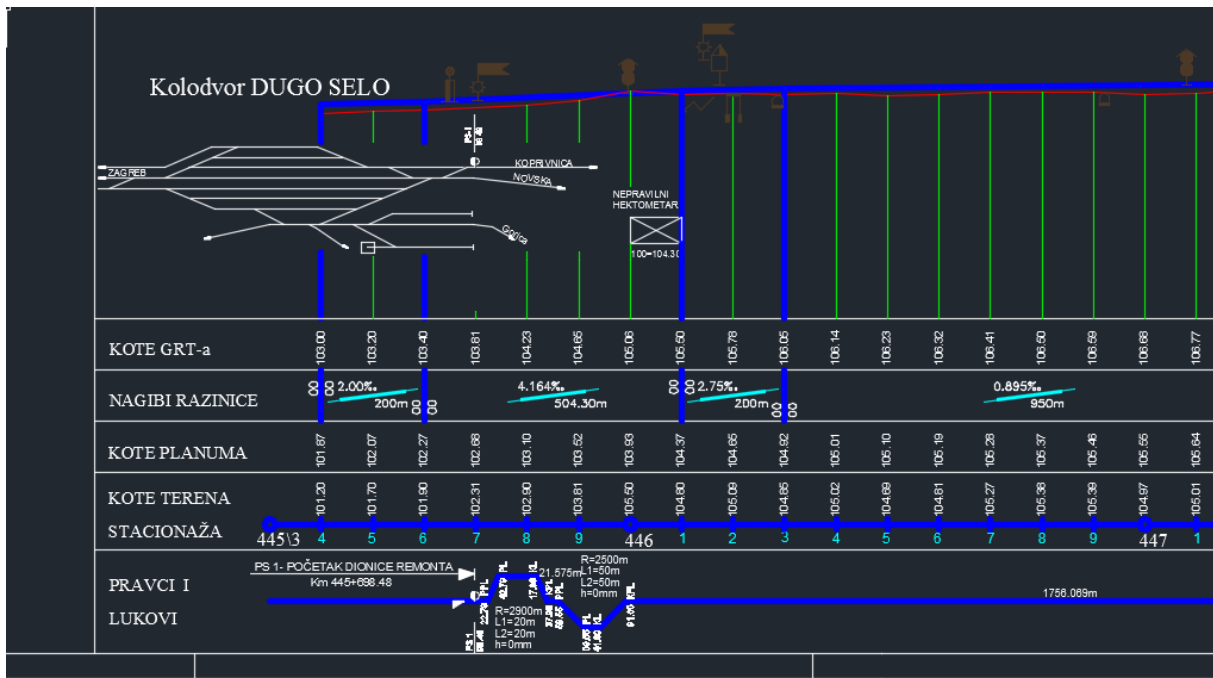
Kolodvor DUGO SELO

PS-1 16.48

ZAGREB

KOPRIVNICA

NOVSKA

Gorica

NEPRAVILNI HEKTOMETAR

100=104.30

| KOTE GRT-a | 103.00 | 103.20 | 103.40 | 103.61 | 104.23 | 104.65 | 105.06 | 105.50 | 105.78 | 106.05 | 106.14 | 106.23 | 106.32 | 106.41 | 106.50 | 106.59 | 106.68 | 106.77 |
|---|---|---|---|---|---|---|---|---|---|---|---|---|---|---|---|---|---|---|
| NAGIBI RAZINICE | 00 00 2.00‰ 200m | | 00 00 | | 4.164‰ 504.30m | | | 00 00 2.75‰ 200m | | 00 00 | | | | 0.895‰ 950m | | | | |
| KOTE PLANUMA | 101.67 | 102.07 | 102.27 | 102.68 | 103.10 | 103.52 | 103.93 | 104.37 | 104.65 | 104.92 | 105.01 | 105.10 | 105.19 | 105.28 | 105.37 | 105.46 | 105.55 | 105.64 |
| KOTE TERENA | 101.20 | 101.70 | 101.90 | 102.31 | 102.90 | 103.61 | 105.50 | 104.80 | 105.09 | 104.85 | 105.02 | 104.69 | 104.61 | 105.27 | 105.38 | 105.39 | 104.97 | 105.01 |
| STACIONAŽA 445\3 | 4 | 5 | 6 | 7 | 8 | 9 | 446 | 1 | 2 | 3 | 4 | 5 | 6 | 7 | 8 | 9 | 447 | 1 |

PRAVCI I LUKOVI

PS 1- POČETAK DIONICE REMONTA
Km 445+698.48

PS 1 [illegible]

22.76 PL

42.70 PPL

17.39 KL

37.28 PPL

21.575m

R=2500m
L1=50m
L2=50m
h=0mm

R=2900m
L1=20m
L2=20m
h=0mm

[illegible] PL

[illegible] KL

61.68 KPL

1756.069m